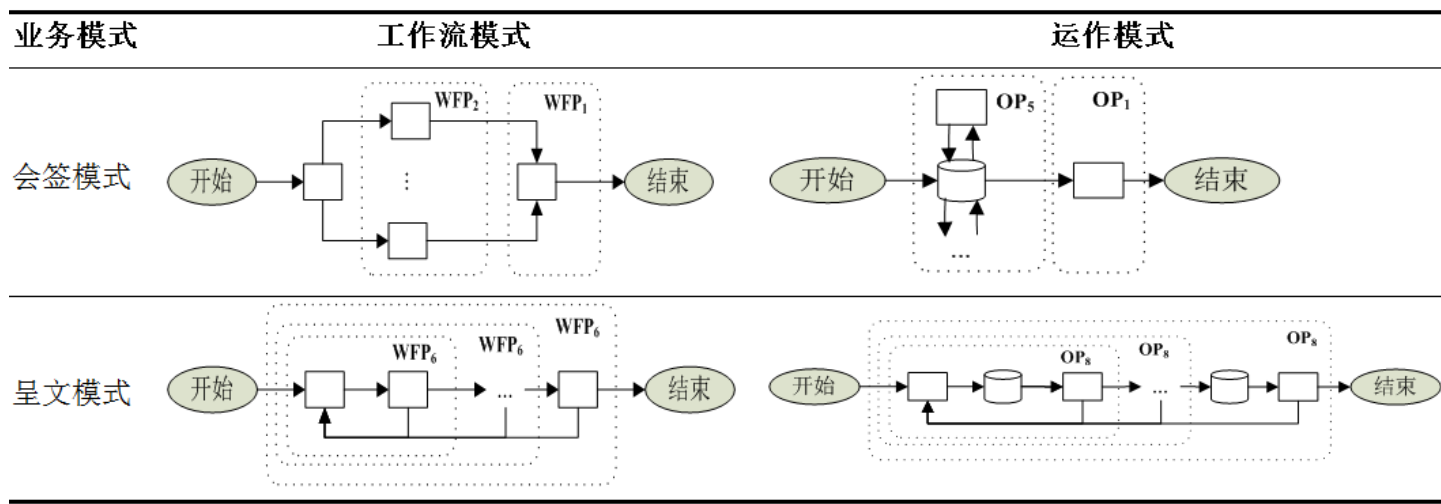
| 业务模式 | 工作流模式 | 运作模式 |
|---|---|---|
| 会签模式 | $WFP_2$ $WFP_1$ 开始 ⋮ 结束 | $OP_5$ $OP_1$ 开始 结束 … |
| 呈文模式 | $WFP_6$ $WFP_6$ $WFP_6$ 开始 … 结束 | $OP_8$ $OP_8$ $OP_8$ 开始 … 结束 |